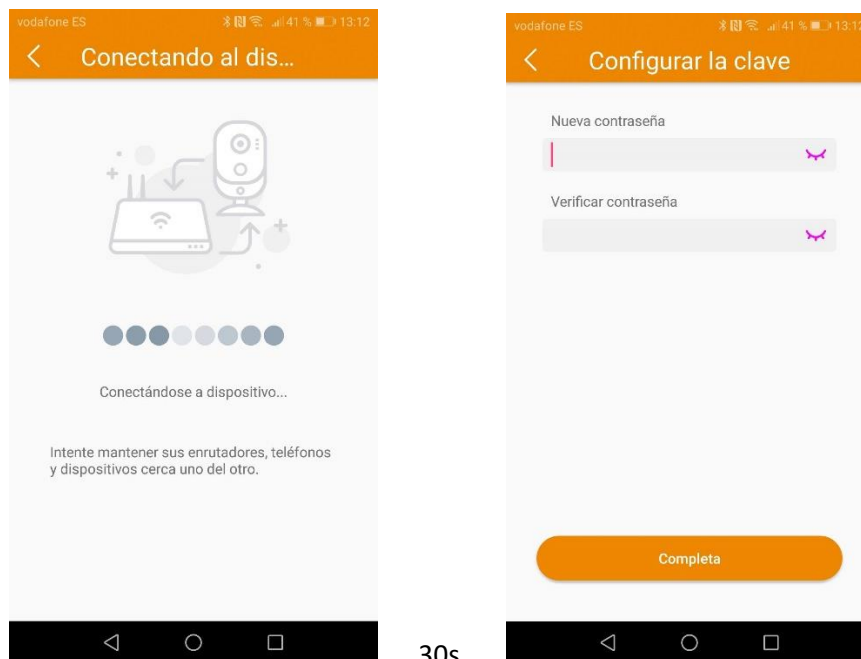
vodafone ES 41 % 13:12

Conectando al dis...

Conectándose a dispositivo...

Intente mantener sus enrutadores, teléfonos y dispositivos cerca uno del otro.

30s

vodafone ES 41 % 13:12

Configurar la clave

Nueva contraseña

Verificar contraseña

Completa